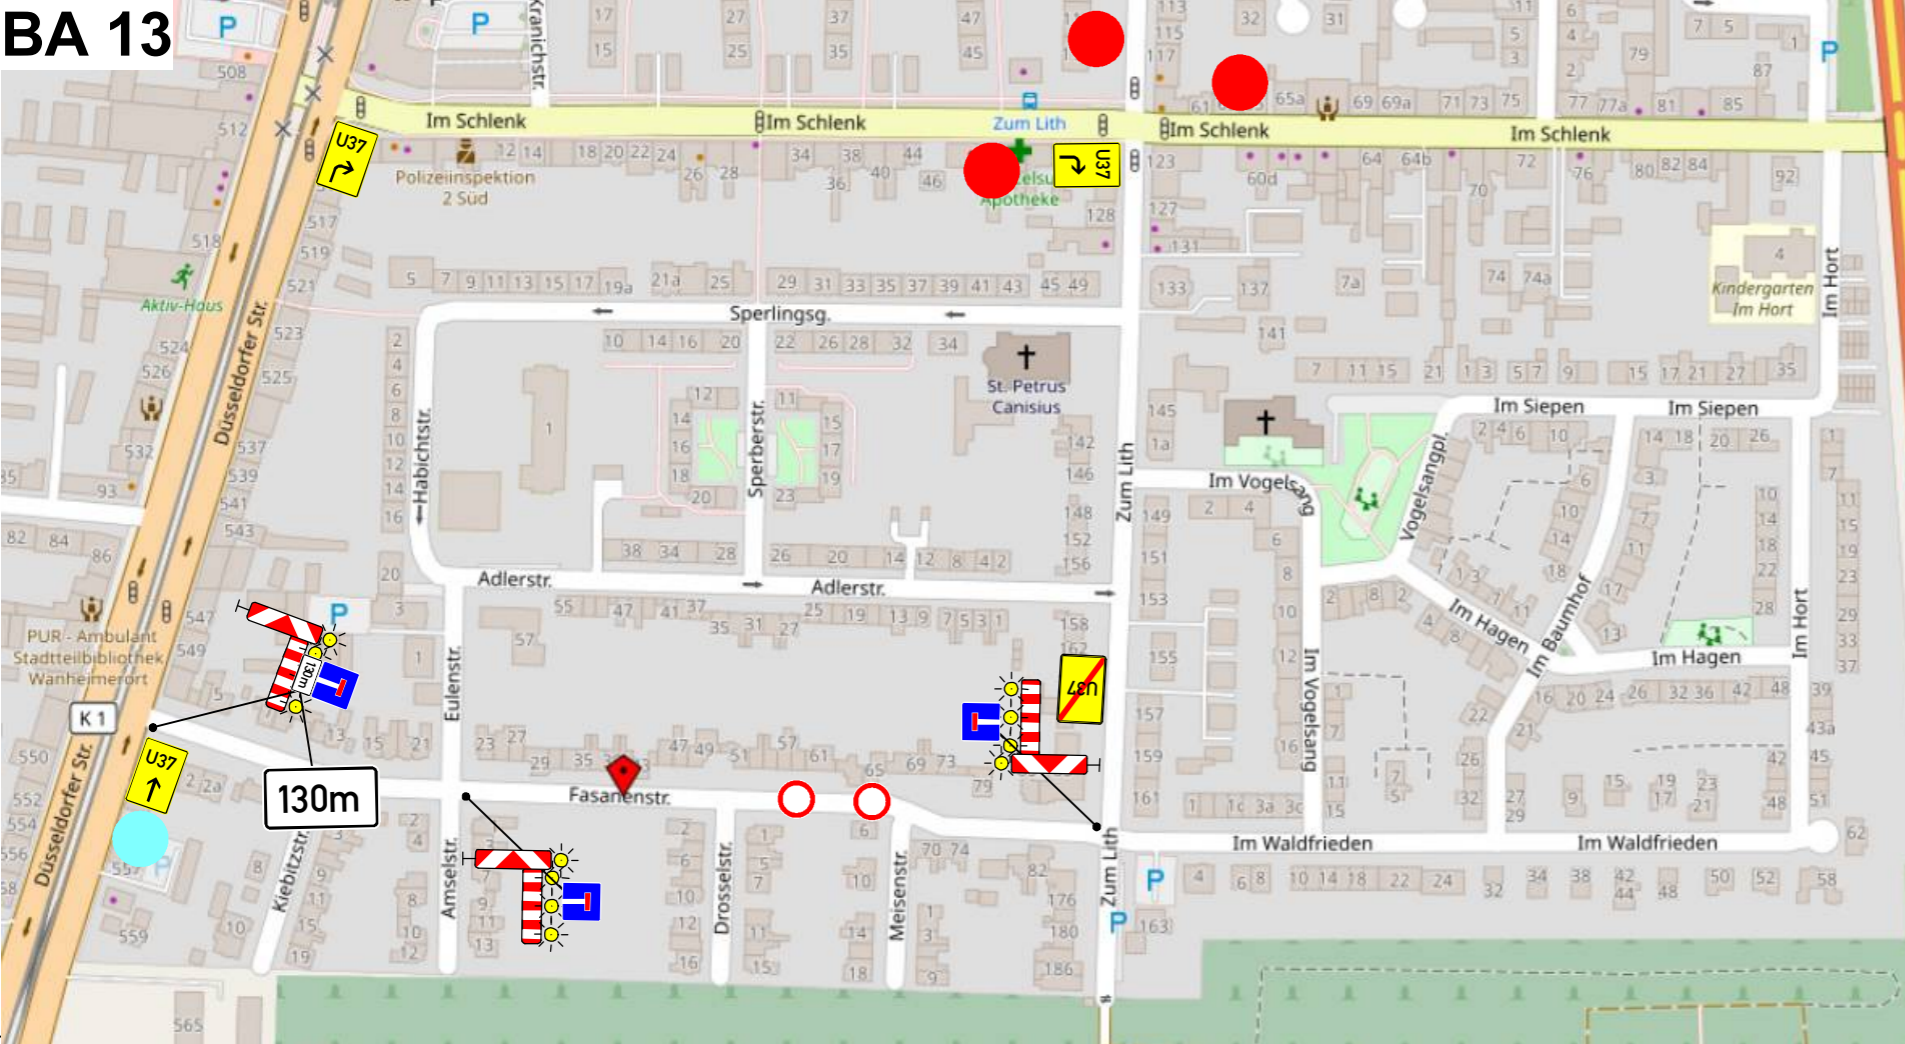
BA 13

Im Schlenk
Im Schlenk
Zum Lith
Im Schlenk
Im Schlenk
U37
U37
U37
U37
Polizeiinspektion 2 Süd
Apotheke
Aktiv-Haus
Düsseldorfer Str.
Sperlingsg.
St. Petrus Canisius
Habichtstr.
Sperberstr.
Zum Lith
Im Vogelsang
Vogelsangpl.
Im Siepen
Im Siepen
Kindergarten Im Hort
Im Hort
Adlerstr.
Adlerstr.
Eulenstr.
Im Vogelsang
Im Hagen
Im Baumhof
Im Hagen
Im Hort
PUR - Ambulant
Stadtteilbibliothek
Wanheimerort
K 1
130m
130m
Fasanenstr.
Düsseldorfer Str.
Kiebitzstr.
Amselstr.
Drosselstr.
Meisenstr.
Zum Lith
Im Waldfrieden
Im Waldfrieden